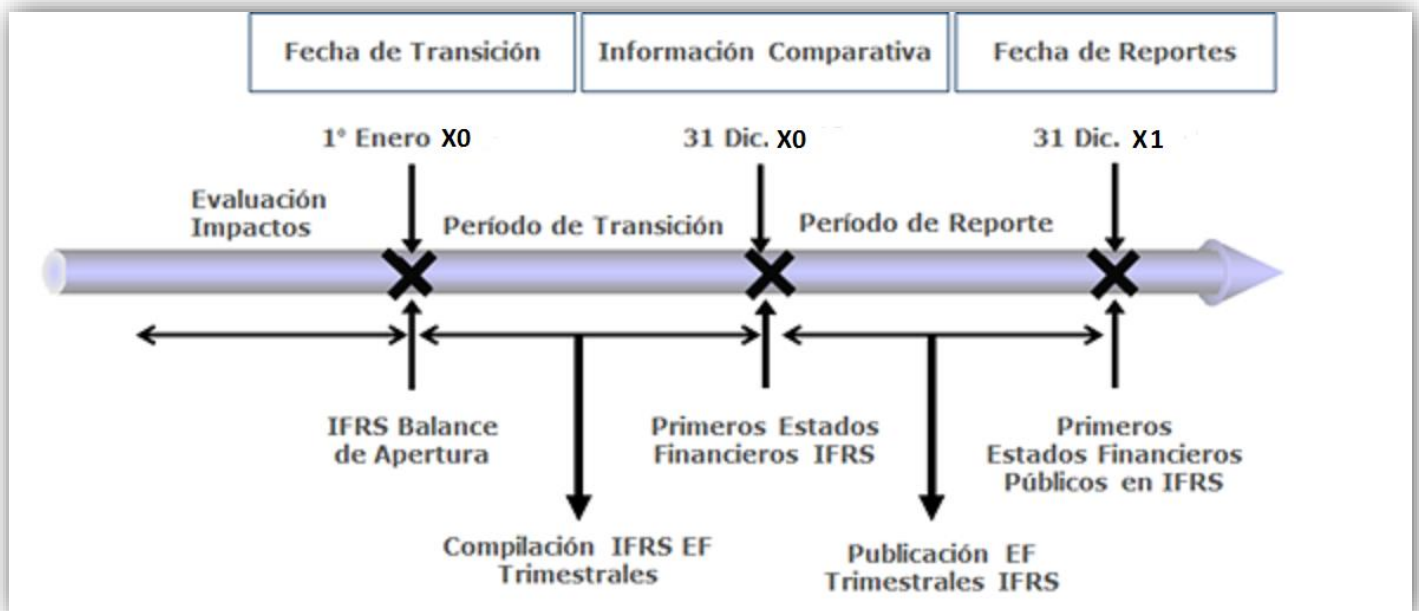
Fecha de Transición

Información Comparativa

Fecha de Reportes

1° Enero X0

31 Dic. X0

31 Dic. X1

Evaluación Impactos

Período de Transición

Período de Reporte

IFRS Balance de Apertura

Primeros Estados Financieros IFRS

Primeros Estados Financieros Públicos en IFRS

Compilación IFRS EF Trimestrales

Publicación EF Trimestrales IFRS